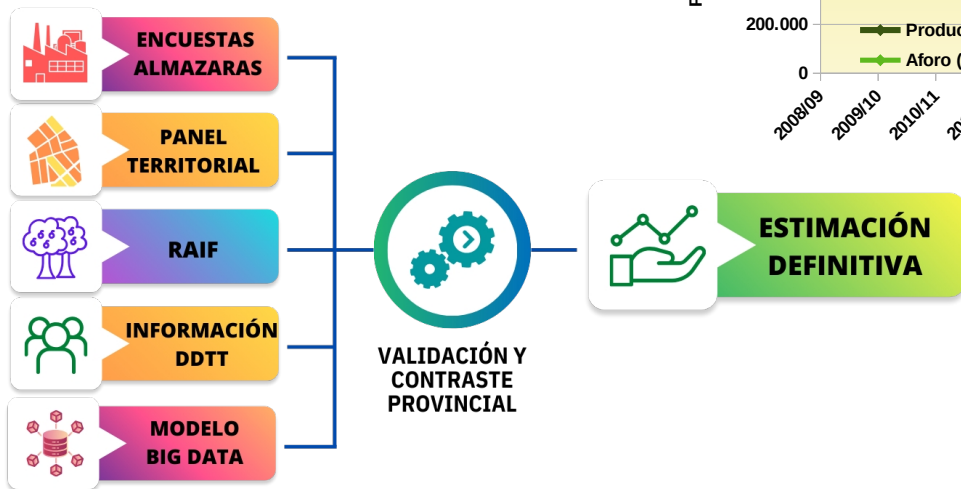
ENCUESTAS ALMAZARAS

PANEL TERRITORIAL

RAIF

INFORMACIÓN DDTT

MODELO BIG DATA

VALIDACIÓN Y CONTRASTE PROVINCIAL

ESTIMACIÓN DEFINITIVA

F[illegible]

200.000

0

Produc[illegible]

Aforo ([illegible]

2008/09

2009/10

2010/11

20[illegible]